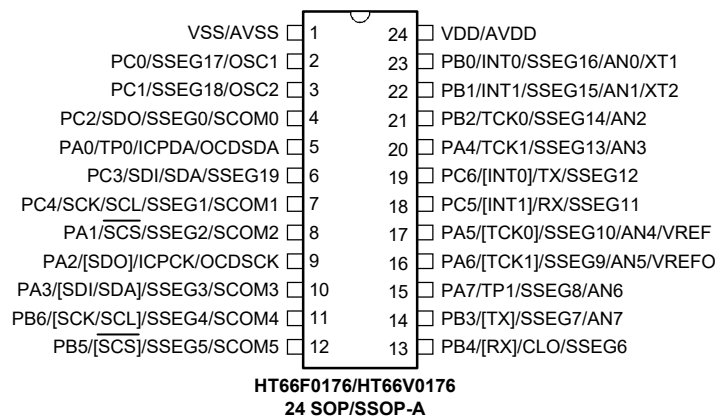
VSS/AVSS 1
PC0/SSEG17/OSC1 2
PC1/SSEG18/OSC2 3
PC2/SDO/SSEG0/SCOM0 4
PA0/TP0/ICPDA/OCDSDA 5
PC3/SDI/SDA/SSEG19 6
PC4/SCK/SCL/SSEG1/SCOM1 7
PA1/$\overline{SCS}$/SSEG2/SCOM2 8
PA2/[SDO]/ICPCK/OCDSCK 9
PA3/[SDI/SDA]/SSEG3/SCOM3 10
PB6/[SCK/SCL]/SSEG4/SCOM4 11
PB5/[$\overline{SCS}$]/SSEG5/SCOM5 12

24 VDD/AVDD
23 PB0/INT0/SSEG16/AN0/XT1
22 PB1/INT1/SSEG15/AN1/XT2
21 PB2/TCK0/SSEG14/AN2
20 PA4/TCK1/SSEG13/AN3
19 PC6/[INT0]/TX/SSEG12
18 PC5/[INT1]/RX/SSEG11
17 PA5/[TCK0]/SSEG10/AN4/VREF
16 PA6/[TCK1]/SSEG9/AN5/VREFO
15 PA7/TP1/SSEG8/AN6
14 PB3/[TX]/SSEG7/AN7
13 PB4/[RX]/CLO/SSEG6

HT66F0176/HT66V0176
24 SOP/SSOP-A